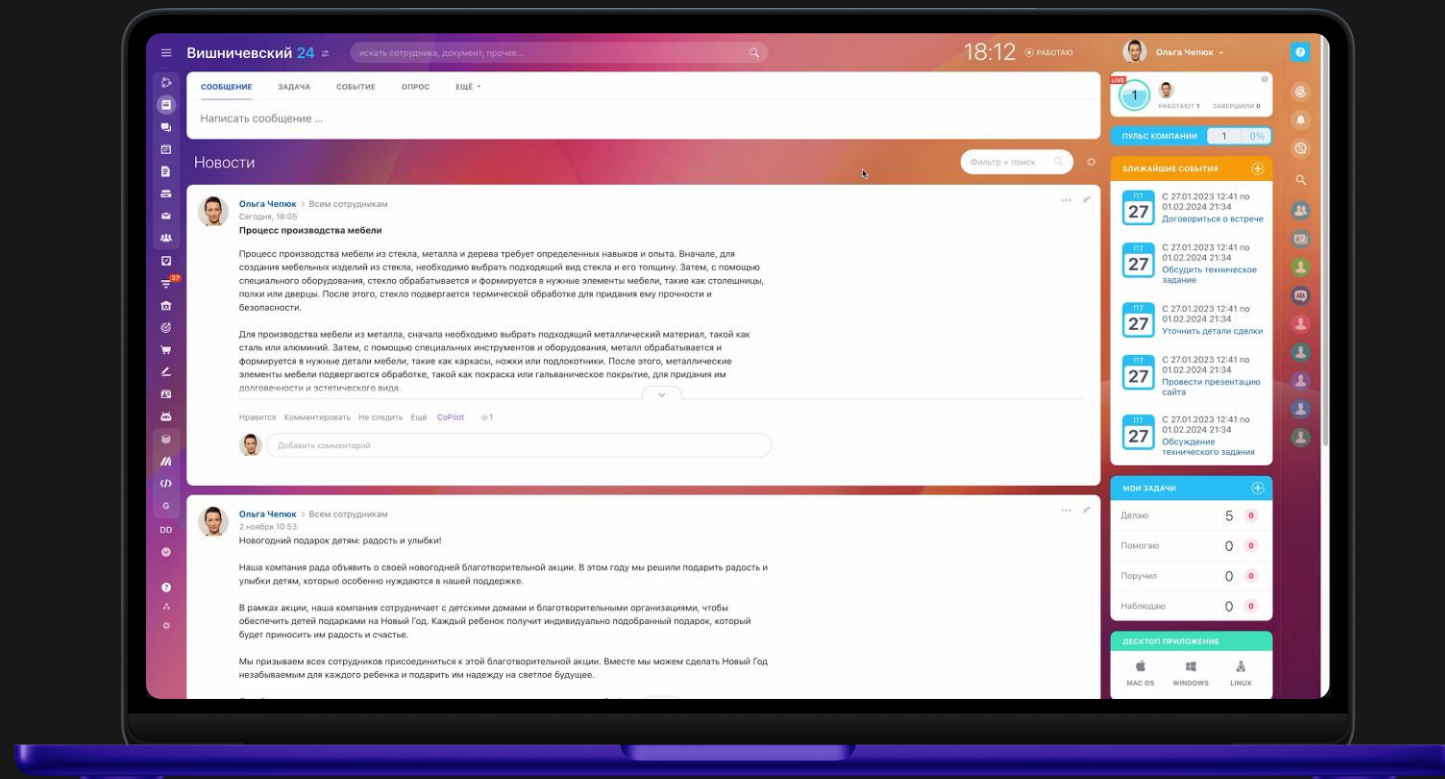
Вишничевский 24

искать сотрудника, документ, прочее...

18:12 РАБОТАЮ

Ольга Чепюк

СООБЩЕНИЕ ЗАДАЧА СОБЫТИЕ ОПРОС ЕЩЁ

Написать сообщение ...

Новости

Фильтр + поиск

Ольга Чепюк > Всем сотрудникам
Сегодня, 18:05

Процесс производства мебели

Процесс производства мебели из стекла, металла и дерева требует определенных навыков и опыта. Вначале, для создания мебельных изделий из стекла, необходимо выбрать подходящий вид стекла и его толщину. Затем, с помощью специального оборудования, стекло обрабатывается и формируется в нужные элементы мебели, такие как столешницы, полки или дверцы. После этого, стекло подвергается термической обработке для придания ему прочности и безопасности.

Для производства мебели из металла, сначала необходимо выбрать подходящий металлический материал, такой как сталь или алюминий. Затем, с помощью специальных инструментов и оборудования, металл обрабатывается и формируется в нужные детали мебели, такие как каркасы, ножки или подлокотники. После этого, металлические элементы мебели подвергаются обработке, такой как покраска или гальваническое покрытие, для придания им долговечности и эстетического вида.

Нравится Комментировать Не следить Ещё CoPilot 1

Добавить комментарий

Ольга Чепюк > Всем сотрудникам
2 ноября 10:53

Новогодний подарок детям: радость и улыбки!

Наша компания рада объявить о своей новогодней благотворительной акции. В этом году мы решили подарить радость и улыбки детям, которые особенно нуждаются в нашей поддержке.

В рамках акции, наша компания сотрудничает с детскими домами и благотворительными организациями, чтобы обеспечить детей подарками на Новый Год. Каждый ребенок получит индивидуально подобранный подарок, который будет приносить им радость и счастье.

Мы призываем всех сотрудников присоединиться к этой благотворительной акции. Вместе мы можем сделать Новый Год незабываемым для каждого ребенка и подарить им надежду на светлое будущее.

LIVE
1
РАБОТАЮТ 1 ЗАВЕРШИЛИ 0

ПУЛЬС КОМПАНИИ 1 0%

БЛИЖАЙШИЕ СОБЫТИЯ

ПТ 27 С 27.01.2023 12:41 по 01.02.2024 21:34 Договориться о встрече

ПТ 27 С 27.01.2023 12:41 по 01.02.2024 21:34 Обсудить техническое задание

ПТ 27 С 27.01.2023 12:41 по 01.02.2024 21:34 Уточнить детали сделки

ПТ 27 С 27.01.2023 12:41 по 01.02.2024 21:34 Провести презентацию сайта

ПТ 27 С 27.01.2023 12:41 по 01.02.2024 21:34 Обсуждение технического задания

МОИ ЗАДАЧИ

| Делаю | 5 | 0 |
|---|---|---|
| Помогаю | 0 | 0 |
| Поручил | 0 | 0 |
| Наблюдаю | 0 | 0 |

ДЕСКТОП ПРИЛОЖЕНИЕ

MAC OS WINDOWS LINUX

37
DD
G